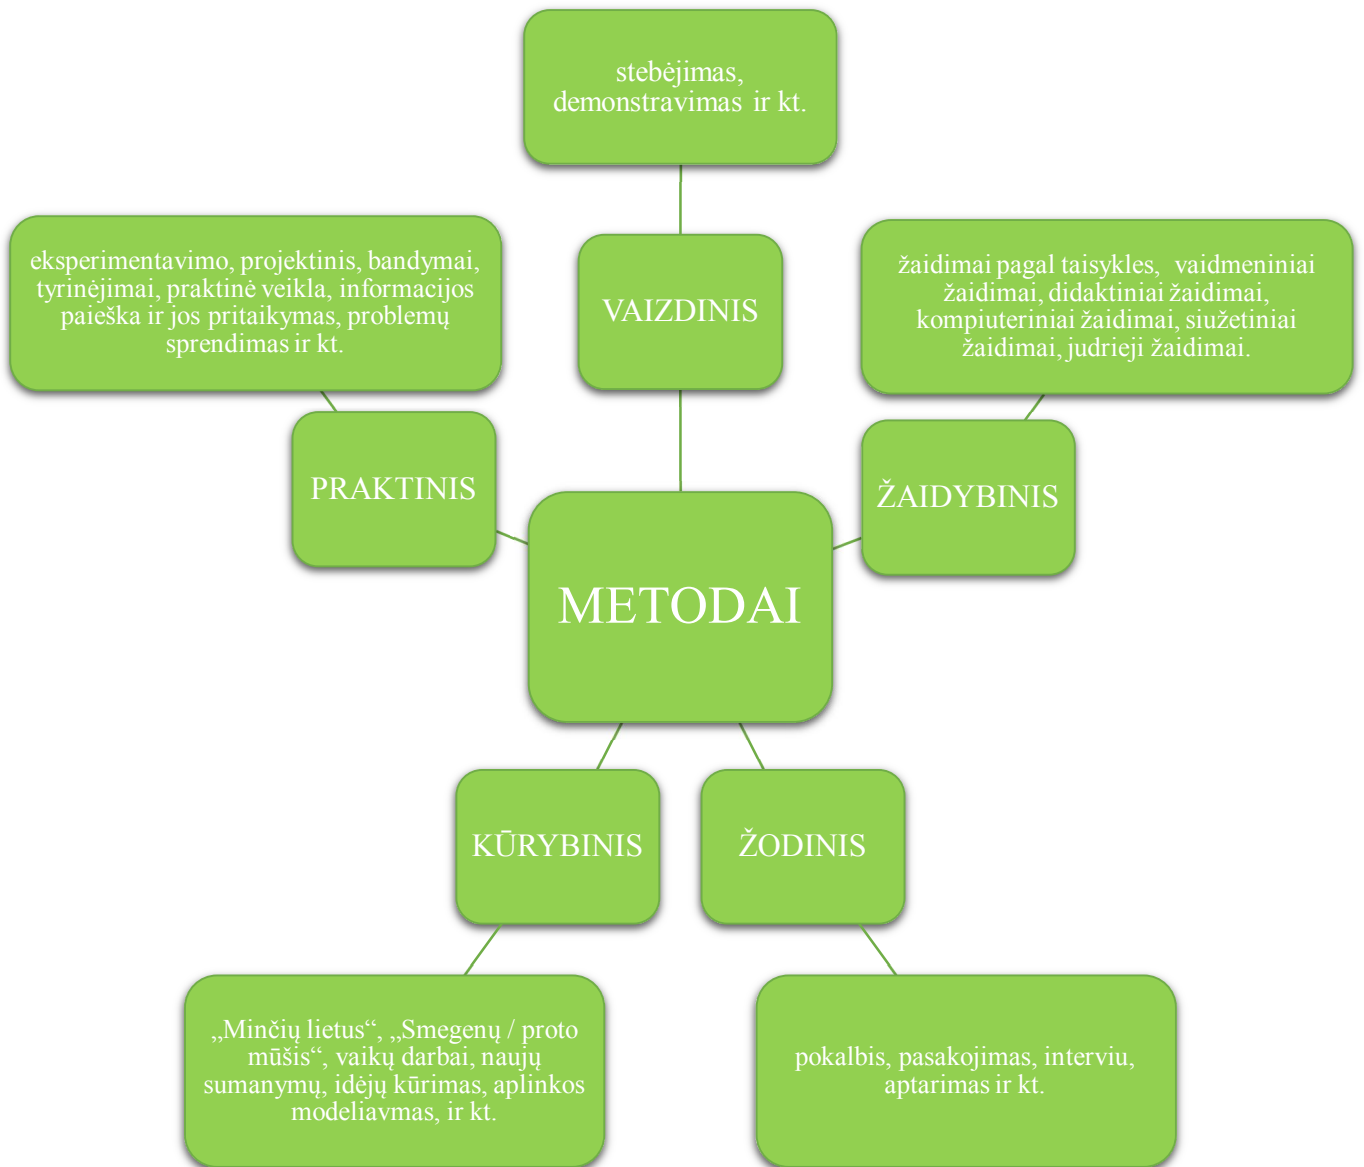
stebėjimas, demonstravimas ir kt.

eksperimentavimo, projektinis, bandymai, tyrinėjimai, praktinė veikla, informacijos paieška ir jos pritaikymas, problemų sprendimas ir kt.

VAIZDINIS

žaidimai pagal taisykles, vaidmeniniai žaidimai, didaktiniai žaidimai, kompiuteriniai žaidimai, siužetiniai žaidimai, judrieji žaidimai.

PRAKTINIS

ŽAIDYBINIS

METODAI

KŪRYBINIS

ŽODINIS

„Minčių lietus“, „Smegenų / proto mūšis“, vaikų darbai, naujų sumanymų, idėjų kūrimas, aplinkos modeliavmas, ir kt.

pokalbis, pasakojimas, interviu, aptarimas ir kt.